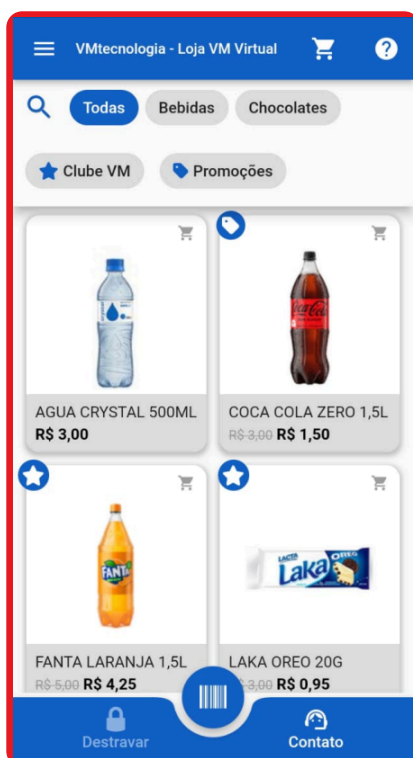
VMtecnologia - Loja VM Virtual

Todas
Bebidas
Chocolates

Clube VM
Promoções

AGUA CRYSTAL 500ML
R$ 3,00

COCA COLA ZERO 1,5L
~~R$ 3,00~~ R$ 1,50

FANTA LARANJA 1,5L
~~R$ 5,00~~ R$ 4,25

LAKA OREO 20G
~~R$ 3,00~~ R$ 0,95

Destravar
Contato